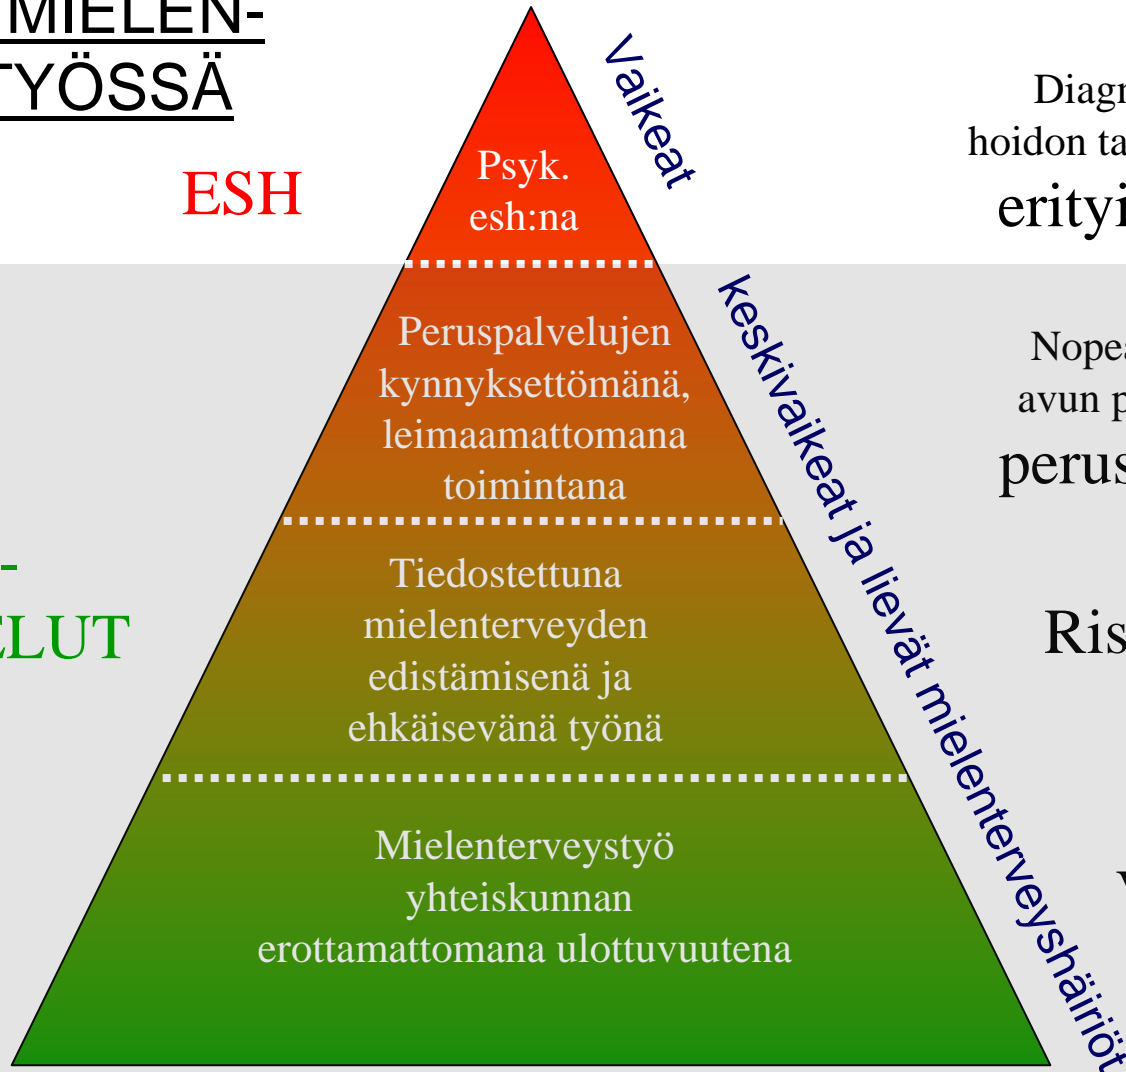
MIELEN-
TYÖSSÄ

ESH

-
ELUT

Psyk. esh:na

Peruspalvelujen kynnyksettömänä, leimaamattomana toimintana

Tiedostettuna mielenterveyden edistämisenä ja ehkäisevänä työnä

Mielenterveystyö yhteiskunnan erottamattomana ulottuvuutena

Vaikeat

keskivaikeat ja lievät mielenterveyshäiriöt

Diagn
hoidon ta
erityi

Nopea
avun p
perus

Ris

V